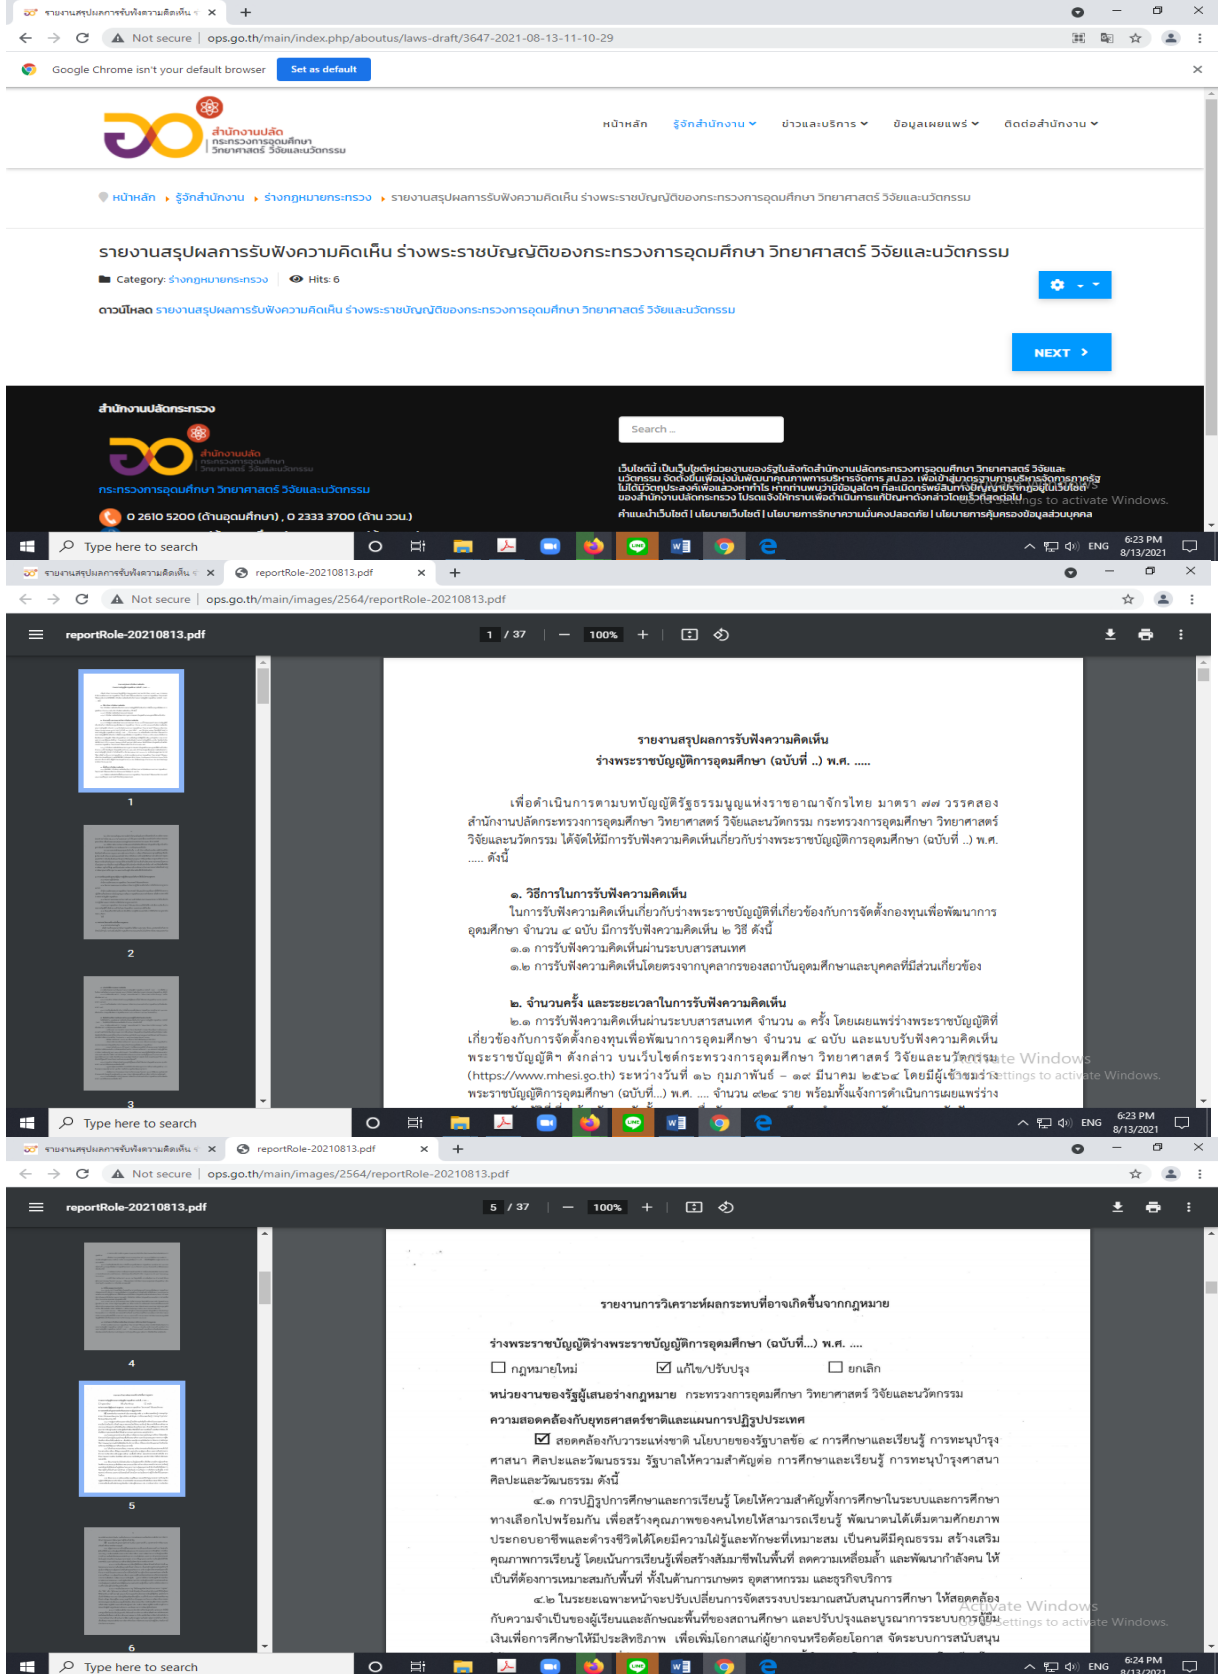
รายงานสรุปผลการรับฟังความคิดเห็น
Not secure | ops.go.th/main/index.php/aboutus/laws-draft/3647-2021-08-13-11-10-29
Google Chrome isn't your default browser Set as default

สำนักงานปลัด กระทรวงการอุดมศึกษา วิทยาศาสตร์ วิจัยและนวัตกรรม

หน้าหลัก รู้จักสำนักงาน ข่าวและบริการ ข้อมูลเผยแพร่ ติดต่อสำนักงาน

หน้าหลัก › รู้จักสำนักงาน › ร่างกฎหมายกระทรวง › รายงานสรุปผลการรับฟังความคิดเห็น ร่างพระราชบัญญัติของกระทรวงการอุดมศึกษา วิทยาศาสตร์ วิจัยและนวัตกรรม

รายงานสรุปผลการรับฟังความคิดเห็น ร่างพระราชบัญญัติของกระทรวงการอุดมศึกษา วิทยาศาสตร์ วิจัยและนวัตกรรม

Category: ร่างกฎหมายกระทรวง Hits: 6

ดาวน์โหลด รายงานสรุปผลการรับฟังความคิดเห็น ร่างพระราชบัญญัติของกระทรวงการอุดมศึกษา วิทยาศาสตร์ วิจัยและนวัตกรรม

NEXT ›

สำนักงานปลัดกระทรวง
กระทรวงการอุดมศึกษา วิทยาศาสตร์ วิจัยและนวัตกรรม
0 2610 5200 (ด้านอุดมศึกษา) , 0 2333 3700 (ด้าน วว.)
Search ...
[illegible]
คำแนะนำเว็บไซต์ | นโยบายเว็บไซต์ | นโยบายการรักษาความมั่นคงปลอดภัย | นโยบายการคุ้มครองข้อมูลส่วนบุคคล
Go to Settings to activate Windows.
Type here to search
ENG 6:23 PM 8/13/2021

รายงานสรุปผลการรับฟังความคิดเห็น | reportRole-20210813.pdf
Not secure | ops.go.th/main/images/2564/reportRole-20210813.pdf
reportRole-20210813.pdf 1 / 37 100%
1 2 3

รายงานสรุปผลการรับฟังความคิดเห็น
ร่างพระราชบัญญัติการอุดมศึกษา (ฉบับที่ ..) พ.ศ. .....

เพื่อดำเนินการตามบทบัญญัติรัฐธรรมนูญแห่งราชอาณาจักรไทย มาตรา ๗๗ วรรคสอง สำนักงานปลัดกระทรวงการอุดมศึกษา วิทยาศาสตร์ วิจัยและนวัตกรรม กระทรวงการอุดมศึกษา วิทยาศาสตร์ วิจัยและนวัตกรรม ได้จัดให้มีการรับฟังความคิดเห็นเกี่ยวกับร่างพระราชบัญญัติการอุดมศึกษา (ฉบับที่ ..) พ.ศ. ..... ดังนี้

๑. วิธีการในการรับฟังความคิดเห็น
ในการรับฟังความคิดเห็นเกี่ยวกับร่างพระราชบัญญัติที่เกี่ยวข้องกับการจัดตั้งกองทุนเพื่อพัฒนาการอุดมศึกษา จำนวน ๔ ฉบับ มีการรับฟังความคิดเห็น ๒ วิธี ดังนี้
๑.๑ การรับฟังความคิดเห็นผ่านระบบสารสนเทศ
๑.๒ การรับฟังความคิดเห็นโดยตรงจากบุคลากรของสถาบันอุดมศึกษาและบุคคลที่มีส่วนเกี่ยวข้อง

๒. จำนวนครั้ง และระยะเวลาในการรับฟังความคิดเห็น
๒.๑ การรับฟังความคิดเห็นผ่านระบบสารสนเทศ จำนวน ๑ ครั้ง โดยเผยแพร่ร่างพระราชบัญญัติที่เกี่ยวข้องกับการจัดตั้งกองทุนเพื่อพัฒนาการอุดมศึกษา จำนวน ๔ ฉบับ และแบบรับฟังความคิดเห็นพระราชบัญญัติฯ ดังกล่าว บนเว็บไซต์กระทรวงการอุดมศึกษา วิทยาศาสตร์ วิจัยและนวัตกรรม (https://www.mhesi.go.th) ระหว่างวันที่ ๑๖ กุมภาพันธ์ – ๑๙ มีนาคม ๒๕๖๔ โดยมีผู้เข้าชมร่างพระราชบัญญัติการอุดมศึกษา (ฉบับที่..) พ.ศ. .... จำนวน ๔๒๔ ราย พร้อมทั้งแจ้งการดำเนินการเผยแพร่ร่าง
Activate Windows Go to Settings to activate Windows.
Type here to search
ENG 6:23 PM 8/13/2021

รายงานสรุปผลการรับฟังความคิดเห็น | reportRole-20210813.pdf
Not secure | ops.go.th/main/images/2564/reportRole-20210813.pdf
reportRole-20210813.pdf 5 / 37 100%
4 5 6

รายงานการวิเคราะห์ผลกระทบที่อาจเกิดขึ้นจากกฎหมาย

ร่างพระราชบัญญัติร่างพระราชบัญญัติการอุดมศึกษา (ฉบับที่...) พ.ศ. ....
☐ กฎหมายใหม่ ☑ แก้ไข/ปรับปรุง ☐ ยกเลิก
หน่วยงานของรัฐผู้เสนอร่างกฎหมาย กระทรวงการอุดมศึกษา วิทยาศาสตร์ วิจัยและนวัตกรรม
ความสอดคล้องกับยุทธศาสตร์ชาติและแผนการปฏิรูปประเทศ
☑ สอดคล้องกับวาระแห่งชาติ นโยบายของรัฐบาลข้อ ๔ การศึกษาและเรียนรู้ การทะนุบำรุงศาสนา ศิลปะและวัฒนธรรม รัฐบาลให้ความสำคัญต่อ การศึกษาและเรียนรู้ การทะนุบำรุงศาสนา ศิลปะและวัฒนธรรม ดังนี้
๔.๑ การปฏิรูปการศึกษาและการเรียนรู้ โดยให้ความสำคัญทั้งการศึกษาในระบบและการศึกษาทางเลือกไปพร้อมกัน เพื่อสร้างคุณภาพของคนไทยให้สามารถเรียนรู้ พัฒนาตนได้เต็มตามศักยภาพ ประกอบอาชีพและดำรงชีวิตได้โดยมีความใฝ่รู้และทักษะที่เหมาะสม เป็นคนดีมีคุณธรรม สร้างเสริมคุณภาพการเรียนรู้ โดยเน้นการเรียนรู้เพื่อสร้างสัมมาชีพในพื้นที่ ลดความเหลื่อมล้ำ และพัฒนากำลังคน ให้เป็นที่ต้องการเหมาะสมกับพื้นที่ ทั้งในด้านการเกษตร อุตสาหกรรม และธุรกิจบริการ
๔.๒ ในระยะเฉพาะหน้าจะปรับเปลี่ยนการจัดสรรงบประมาณสนับสนุนการศึกษา ให้สอดคล้องกับความจำเป็นของผู้เรียนและลักษณะพื้นที่ของสถานศึกษา และปรับปรุงและบูรณาการระบบการกู้ยืมเงินเพื่อการศึกษาให้มีประสิทธิภาพ เพื่อเพิ่มโอกาสแก่ผู้ยากจนหรือด้อยโอกาส จัดระบบการสนับสนุน
Activate Windows Go to Settings to activate Windows.
Type here to search
ENG 6:24 PM 8/13/2021